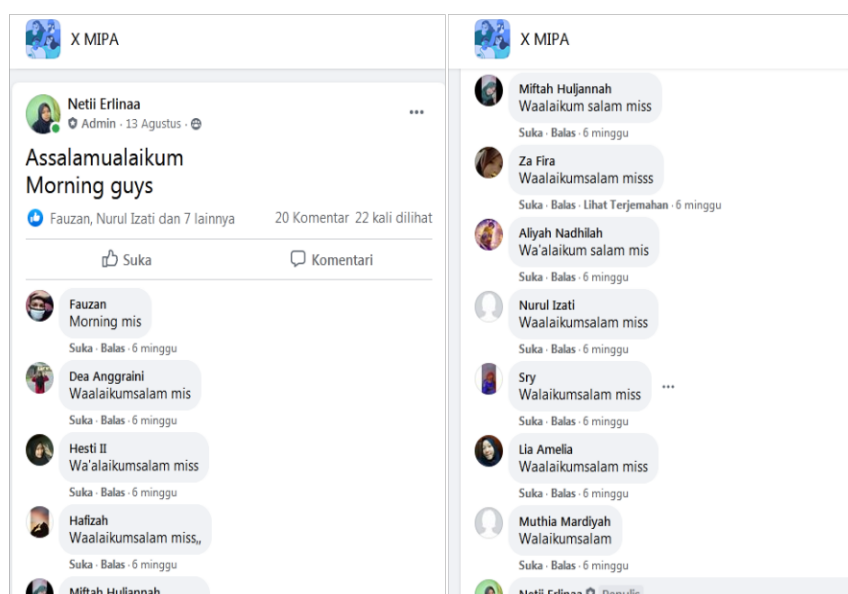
X MIPA

Netii Erlinaa
Admin · 13 Agustus ·

Assalamualaikum
Morning guys

Fauzan, Nurul Izati dan 7 lainnya

20 Komentar 22 kali dilihat

Suka

Komentari

Fauzan
Morning mis
Suka · Balas · 6 minggu

Dea Anggraini
Waalaikumsalam mis
Suka · Balas · 6 minggu

Hesti II
Wa'alaikumsalam miss
Suka · Balas · 6 minggu

Hafizah
Waalaikumsalam miss,,
Suka · Balas · 6 minggu

Miftah Huljannah

X MIPA

Miftah Huljannah
Waalaikum salam miss
Suka · Balas · 6 minggu

Za Fira
Waalaikumsalam misss
Suka · Balas · Lihat Terjemahan · 6 minggu

Aliyah Nadhilah
Wa'alaikum salam mis
Suka · Balas · 6 minggu

Nurul Izati
Waalaikumsalam miss
Suka · Balas · 6 minggu

Sry
Waalaikumsalam miss
Suka · Balas · 6 minggu

Lia Amelia
Waalaikumsalam miss
Suka · Balas · 6 minggu

Muthia Mardiyah
Waalaikumsalam
Suka · Balas · 6 minggu

Netii Erlinaa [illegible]